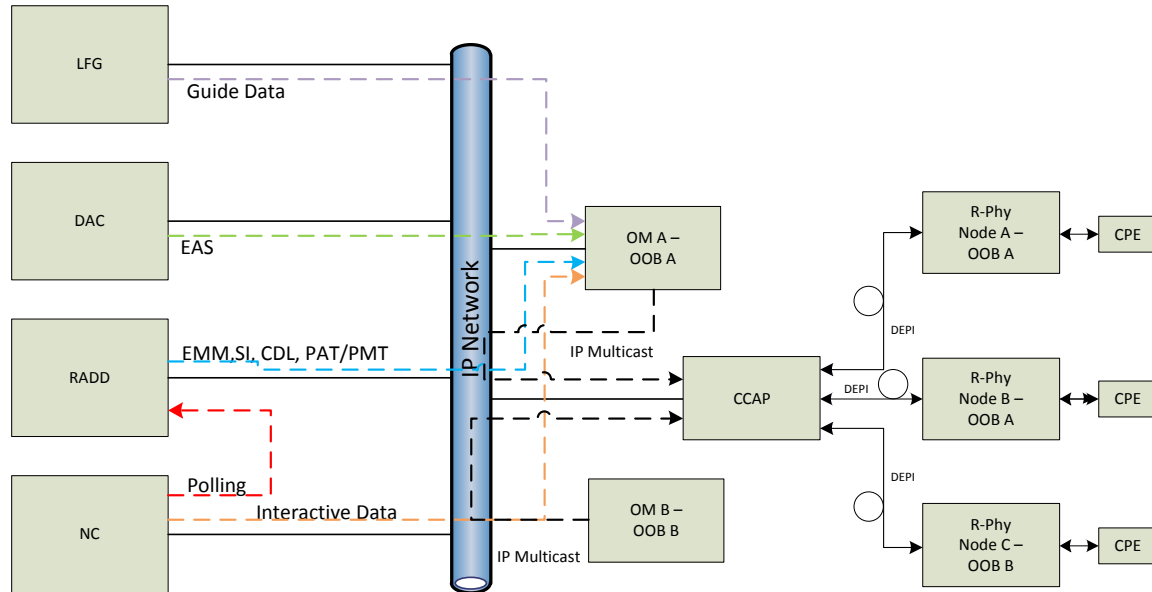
LFG

Guide Data

DAC

EAS

RADD

EMM,SI, CDL, PAT/PMT

NC

Polling

Interactive Data

IP Network

OM A – OOB A

IP Multicast

CCAP

OM B – OOB B

IP Multicast

DEPI

DEPI

DEPI

R-Phy Node A – OOB A

R-Phy Node B – OOB A

R-Phy Node C – OOB B

CPE

CPE

CPE